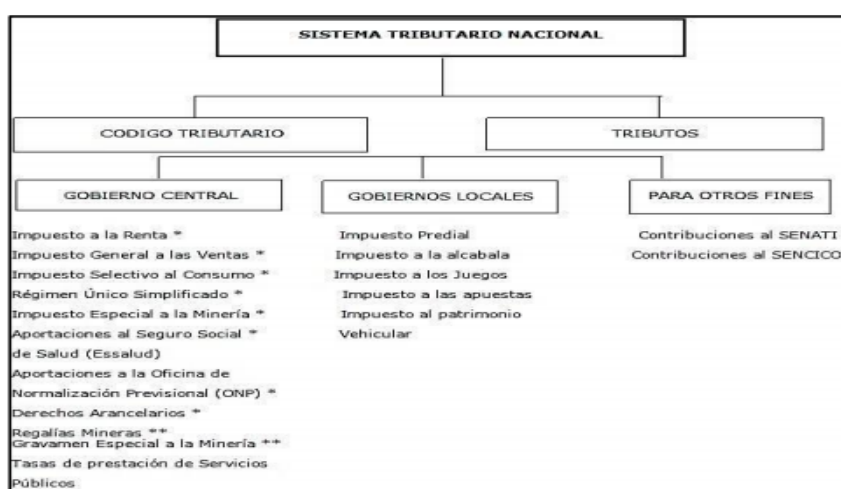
SISTEMA TRIBUTARIO NACIONAL

CODIGO TRIBUTARIO

TRIBUTOS

GOBIERNO CENTRAL

Impuesto a la Renta *
Impuesto General a las Ventas *
Impuesto Selectivo al Consumo *
Régimen Único Simplificado *
Impuesto Especial a la Minería *
Aportaciones al Seguro Social * de Salud (Essalud)
Aportaciones a la Oficina de Normalización Previsional (ONP) *
Derechos Arancelarios *
Regalías Mineras **
Gravamen Especial a la Minería **
Tasas de prestación de Servicios Públicos

GOBIERNOS LOCALES

Impuesto Predial
Impuesto a la alcabala
Impuesto a los Juegos
Impuesto a las apuestas
Impuesto al patrimonio Vehicular

PARA OTROS FINES

Contribuciones al SENATI
Contribuciones al SENCICO